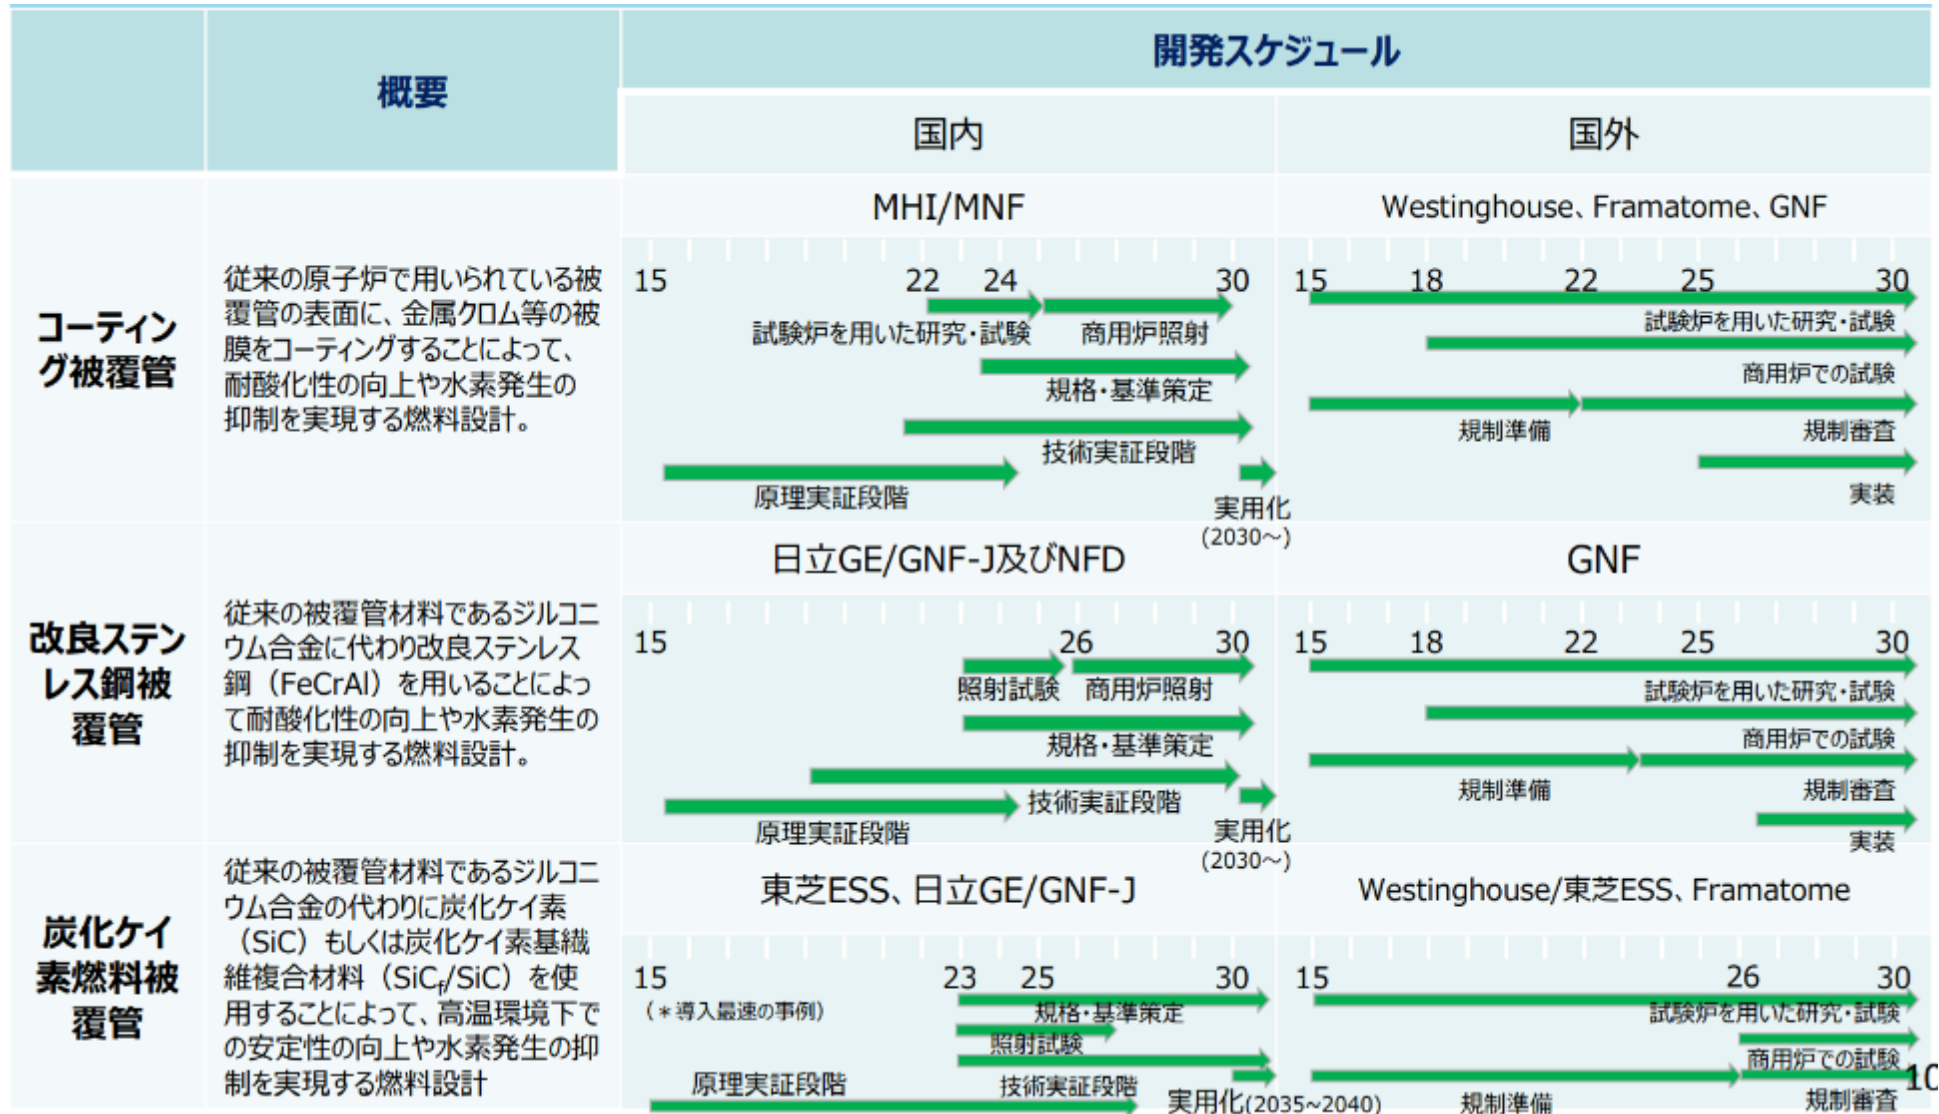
| | 概要 | 開発スケジュール 国内 | 開発スケジュール 国外 |
|---|---|---|---|
| | | MHI/MNF | Westinghouse、Framatome、GNF |
| コーティング被覆管 | 従来の原子炉で用いられている被覆管の表面に、金属クロム等の被膜をコーティングすることによって、耐酸化性の向上や水素発生の抑制を実現する燃料設計。 | 15 22 24 30 試験炉を用いた研究・試験 商用炉照射 規格・基準策定 技術実証段階 原理実証段階 実用化 (2030～) | 15 18 22 25 30 試験炉を用いた研究・試験 商用炉での試験 規制準備 規制審査 実装 |
| | | 日立GE/GNF-J及びNFD | GNF |
| 改良ステンレス鋼被覆管 | 従来の被覆管材料であるジルコニウム合金に代わり改良ステンレス鋼（FeCrAl）を用いることによって耐酸化性の向上や水素発生の抑制を実現する燃料設計。 | 15 26 30 照射試験 商用炉照射 規格・基準策定 技術実証段階 原理実証段階 実用化 (2030～) | 15 18 22 25 30 試験炉を用いた研究・試験 商用炉での試験 規制準備 規制審査 実装 |
| | | 東芝ESS、日立GE/GNF-J | Westinghouse/東芝ESS、Framatome |
| 炭化ケイ素燃料被覆管 | 従来の被覆管材料であるジルコニウム合金の代わりに炭化ケイ素（SiC）もしくは炭化ケイ素基繊維複合材料（$SiC_f$/SiC）を使用することによって、高温環境下での安定性の向上や水素発生の抑制を実現する燃料設計 | 15 （＊導入最速の事例） 23 25 30 規格・基準策定 照射試験 原理実証段階 技術実証段階 実用化(2035~2040) | 15 26 30 試験炉を用いた研究・試験 商用炉での試験 規制準備 規制審査 |

10